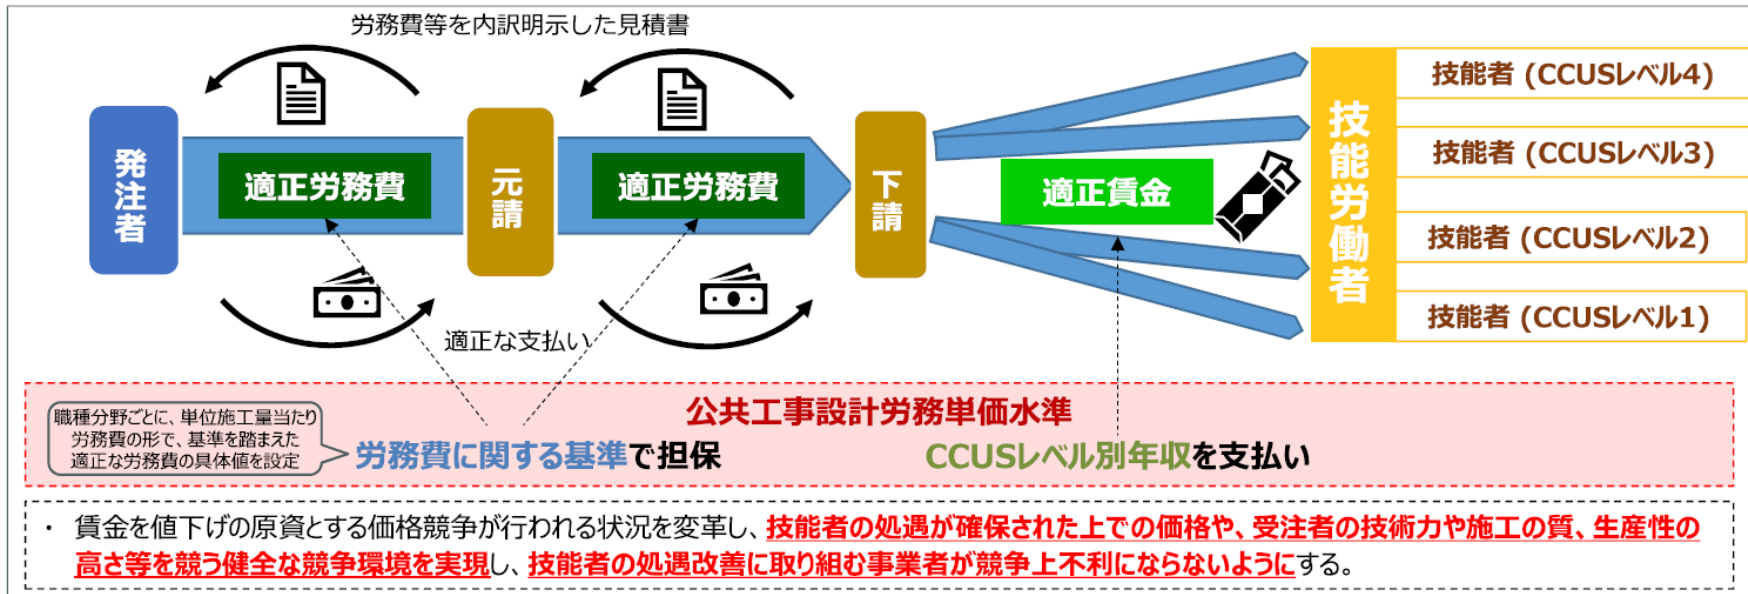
労務費等を内訳明示した見積書

発注者

適正労務費

元請

適正労務費

下請

適正賃金

技能労働者

技能者（CCUSレベル4）

技能者（CCUSレベル3）

技能者（CCUSレベル2）

技能者（CCUSレベル1）

適正な支払い

公共工事設計労務単価水準

職種分野ごとに、単位施工量当たり労務費の形で、基準を踏まえた適正な労務費の具体値を設定

労務費に関する基準で担保

CCUSレベル別年収を支払い

・ 賃金を値下げの原資とする価格競争が行われる状況を変革し、技能者の処遇が確保された上での価格や、受注者の技術力や施工の質、生産性の高さ等を競う健全な競争環境を実現し、技能者の処遇改善に取り組む事業者が競争上不利にならないようにする。